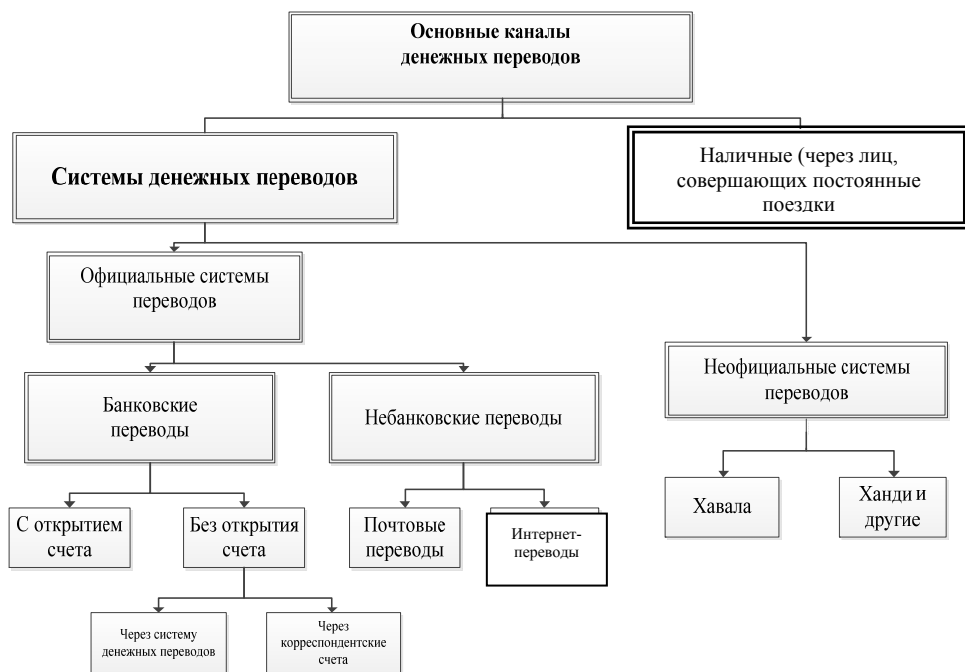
Основные каналы денежных переводов

Системы денежных переводов

Наличные (через лиц, совершающих постоянные поездки

Официальные системы переводов

Неофициальные системы переводов

Банковские переводы

Небанковские переводы

С открытием счета

Без открытия счета

Почтовые переводы

Интернет-переводы

Хавала

Ханди и другие

Через систему денежных переводов

Через корреспондентские счета